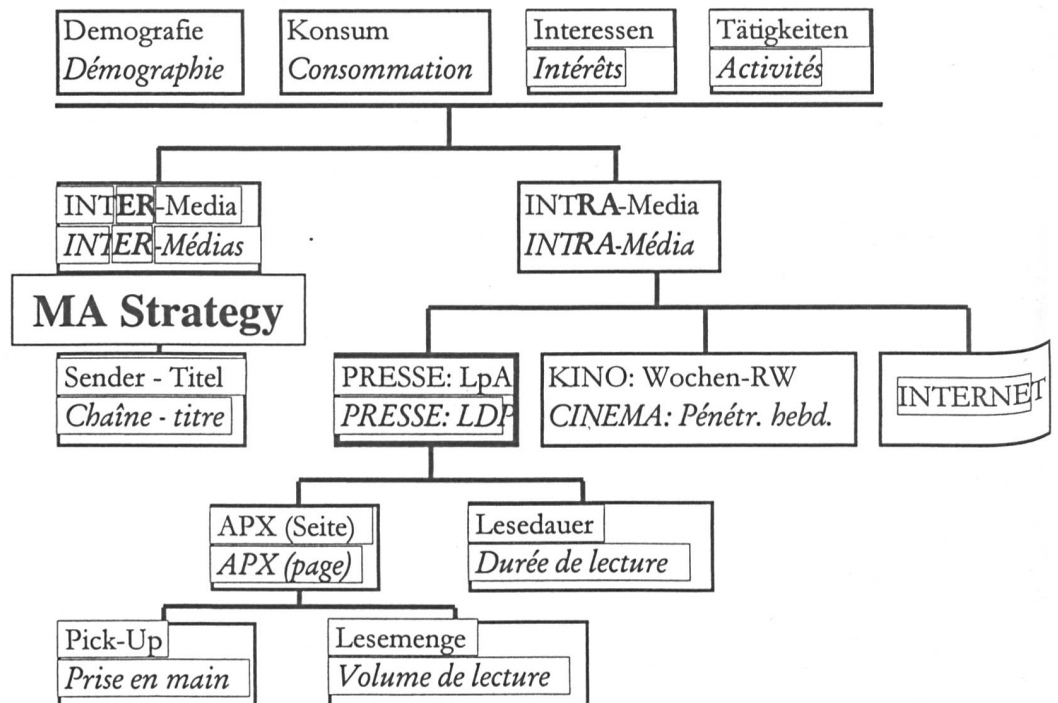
Demografie
*Démographie*

Konsum
*Consommation*

Interessen
*Intérêts*

Tätigkeiten
*Activités*

INTER-Media
*INTER-Médias*

**MA Strategy**

Sender - Titel
*Chaîne - titre*

INTRA-Media
*INTRA-Média*

PRESSE: LpA
*PRESSE: LDP*

KINO: Wochen-RW
*CINEMA: Pénétr. hebd.*

INTERNET

APX (Seite)
*APX (page)*

Lesedauer
*Durée de lecture*

Pick-Up
*Prise en main*

Lesemenge
*Volume de lecture*